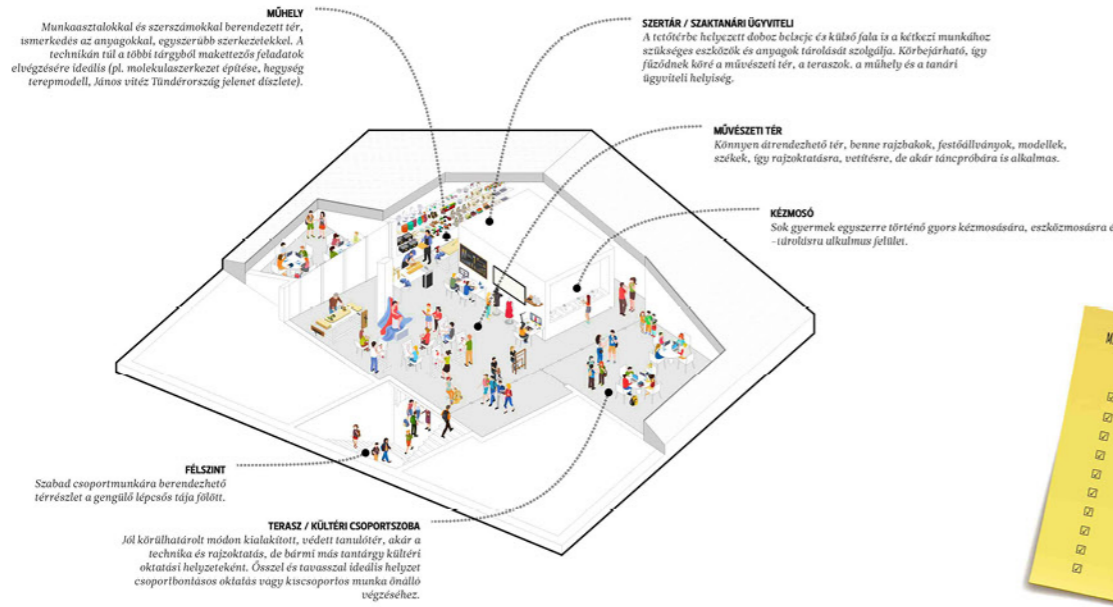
MŰHELY
Munkaasztalokkal és szerszámokkal berendezett tér, ismerkedés az anyagokkal, egyszerűbb szerkezetekkel. A technikán túl a többi tárgyból makettezős feladatok elvégzésére ideális (pl. molekulaszerkezet építése, hegység terepmodell, János vitéz Tündérország jelenet díszlete).

SZERTÁR / SZAKTANÁRI ÜGYVITELI
A tetőtérbe helyezett doboz belseje és külső fala is a kétkezi munkához szükséges eszközök és anyagok tárolását szolgálja. Körbejárható, így fűződnek köré a művészeti tér, a teraszok, a műhely és a tanári ügyviteli helyiség.

MŰVÉSZETI TÉR
Könnyen átrendezhető tér, benne rajzbakok, festőállványok, modellek, székek, így rajzoktatásra, vetítésre, de akár táncpróbára is alkalmas.

KÉZMOSÓ
Sok gyermek egyszerre történő gyors kézmosására, eszközmosásra é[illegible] –tárolásra alkalmas felület.

FÉLSZINT
Szabad csoportmunkára berendezhető térrészlet a gengülő lépcsős tája fölött.

TERASZ / KÜLTÉRI CSOPORTSZOBA
Jól körülhatárolt módon kialakított, védett tanulótér, akár a technika és rajzoktatás, de bármi más tantárgy kültéri oktatási helyzeteként. Ősszel és tavasszal ideális helyzet csoportbontásos oktatás vagy kiscsoportos munka önálló végzéséhez.

M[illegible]
☑
☑
☑
☑
☑
☑
☑
☑
☑
☑